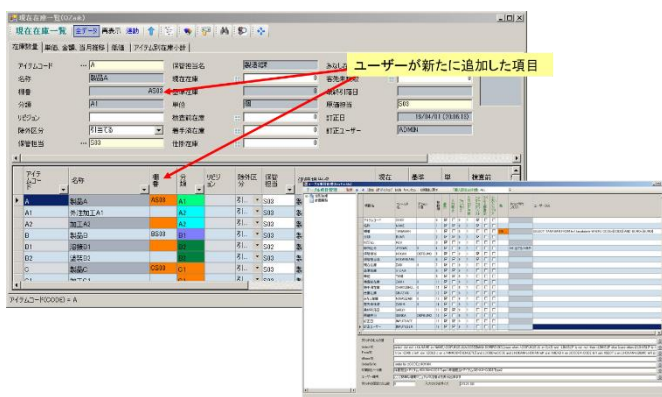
現在在庫一覧(02ak)

現在在庫一覧 全データ 再表示 連動

在庫数量 単価 金額、販売推移 原価 アイテム別在庫小計

アイテムコード A
名称 製品A
機番 AS00
分類 A1
リビジョン
除外区分 引当てる
保管担当 S03

保管担当名 製造部
現在在庫
受注在庫
単位 個
発注前在庫
番手済在庫
仕掛在庫

基準在庫日
最終受注日
標準担当 S03
訂正日 16/04/01
訂正ユーザー ADMIN

ユーザーが新たに追加した項目

| アイテムコード | 名称 | 機番 | 分類 | リビジョン | 除外区分 | 保管担当 |
|---|---|---|---|---|---|---|
| A | 製品A | AS00 | A1 | | 引... | S03 |
| A1 | 未注加工A1 | | A1 | | 引... | S03 |
| A2 | 加工A2 | | A2 | | 引... | S03 |
| B | 製品B | BS00 | B1 | | 引... | S03 |
| B1 | 組換B1 | | B2 | | 引... | S03 |
| B2 | 達成B2 | | B2 | | 引... | S03 |
| C | 製品C | CS00 | C1 | | 引... | S03 |

アイテムコード(CODE) = A

現在 番号 単 検索前